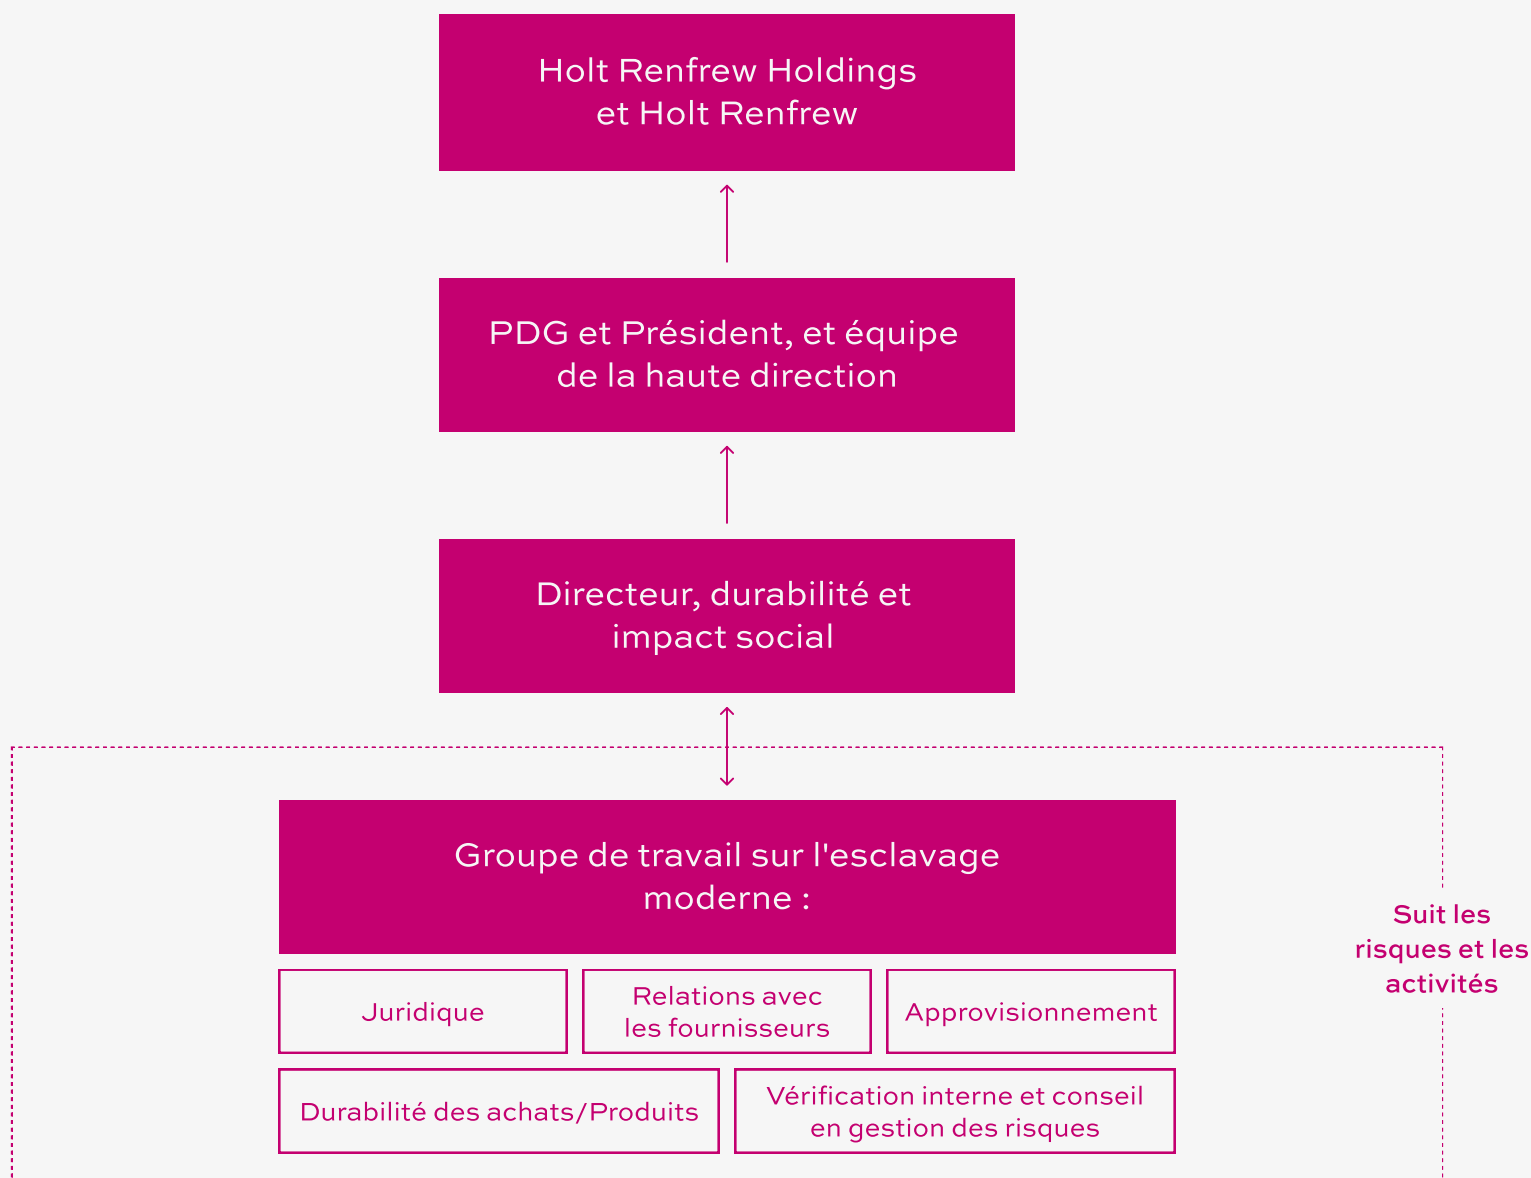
Holt Renfrew Holdings et Holt Renfrew

PDG et Président, et équipe de la haute direction

Directeur, durabilité et impact social

Groupe de travail sur l'esclavage moderne :

Juridique

Relations avec les fournisseurs

Approvisionnement

Durabilité des achats/Produits

Vérification interne et conseil en gestion des risques

Suit les risques et les activités